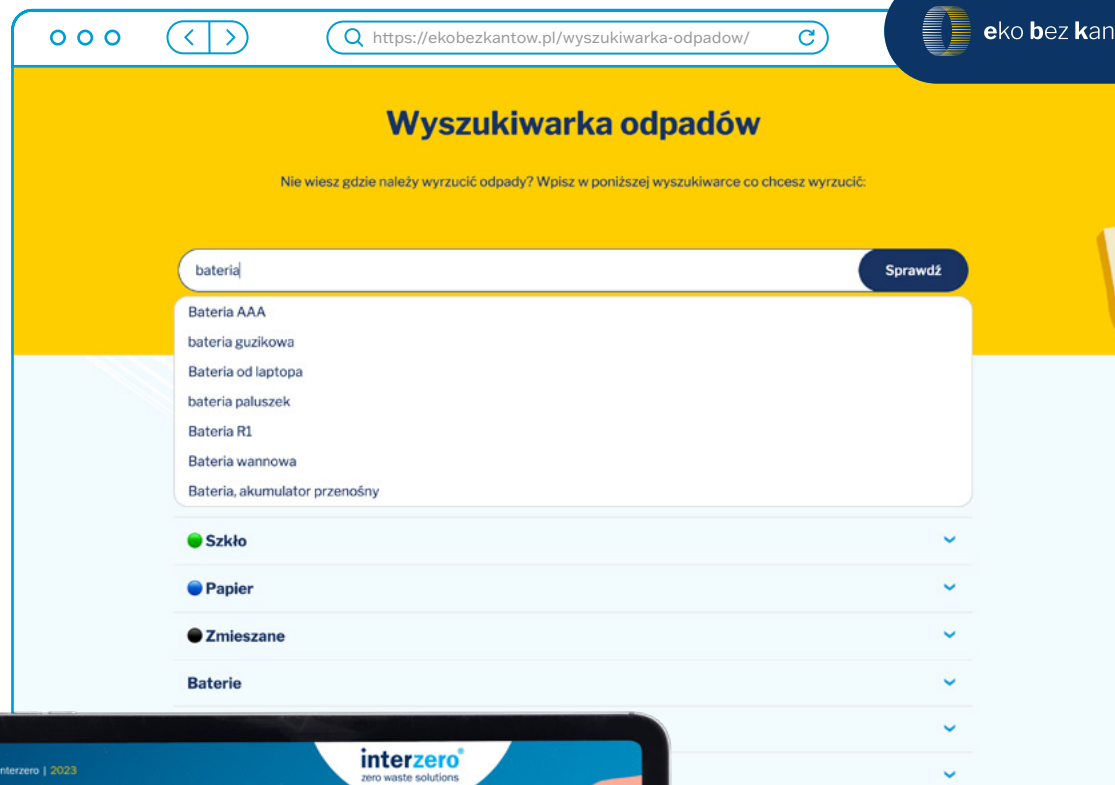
https://ekobezkantow.pl/wyszukiwarka-odpadow/

eko bez kan

Wyszukiwarka odpadów

Nie wiesz gdzie należy wyrzucić odpady? Wpisz w poniższej wyszukiwarce co chcesz wyrzucić:

bateria

Sprawdź

Bateria AAA
bateria guzikowa
Bateria od laptopa
bateria paluszek
Bateria R1
Bateria wannowa
Bateria, akumulator przenośny

Szkło
Papier
Zmieszane
Baterie

nterzero | 2023

interzero®
zero waste solutions